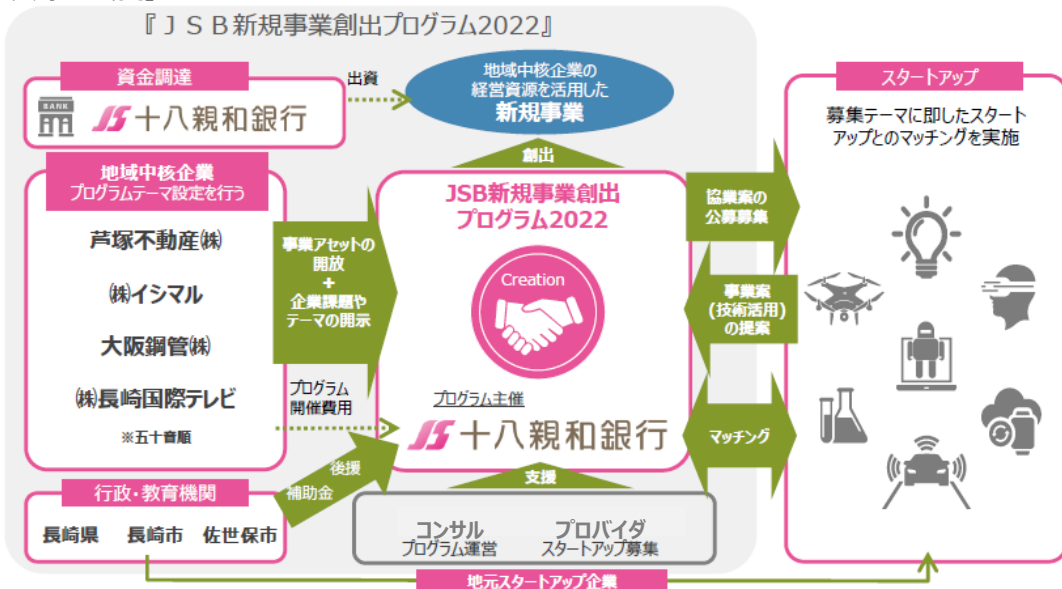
『ＪＳＢ新規事業創出プログラム2022』

資金調達

BANK

十八親和銀行

出資

地域中核企業の経営資源を活用した
新規事業

創出

地域中核企業
プログラムテーマ設定を行う

芦塚不動産㈱

㈱イシマル

大阪鋼管㈱

㈱長崎国際テレビ

※五十音順

事業アセットの開放
+
企業課題やテーマの開示

プログラム開催費用

JSB新規事業創出プログラム2022

Creation

プログラム主催

十八親和銀行

協業案の公募募集

事業案(技術活用)の提案

マッチング

スタートアップ

募集テーマに即したスタートアップとのマッチングを実施

行政・教育機関

長崎県　長崎市　佐世保市

後援
補助金

支援

コンサル
プログラム運営

プロバイダ
スタートアップ募集

地元スタートアップ企業